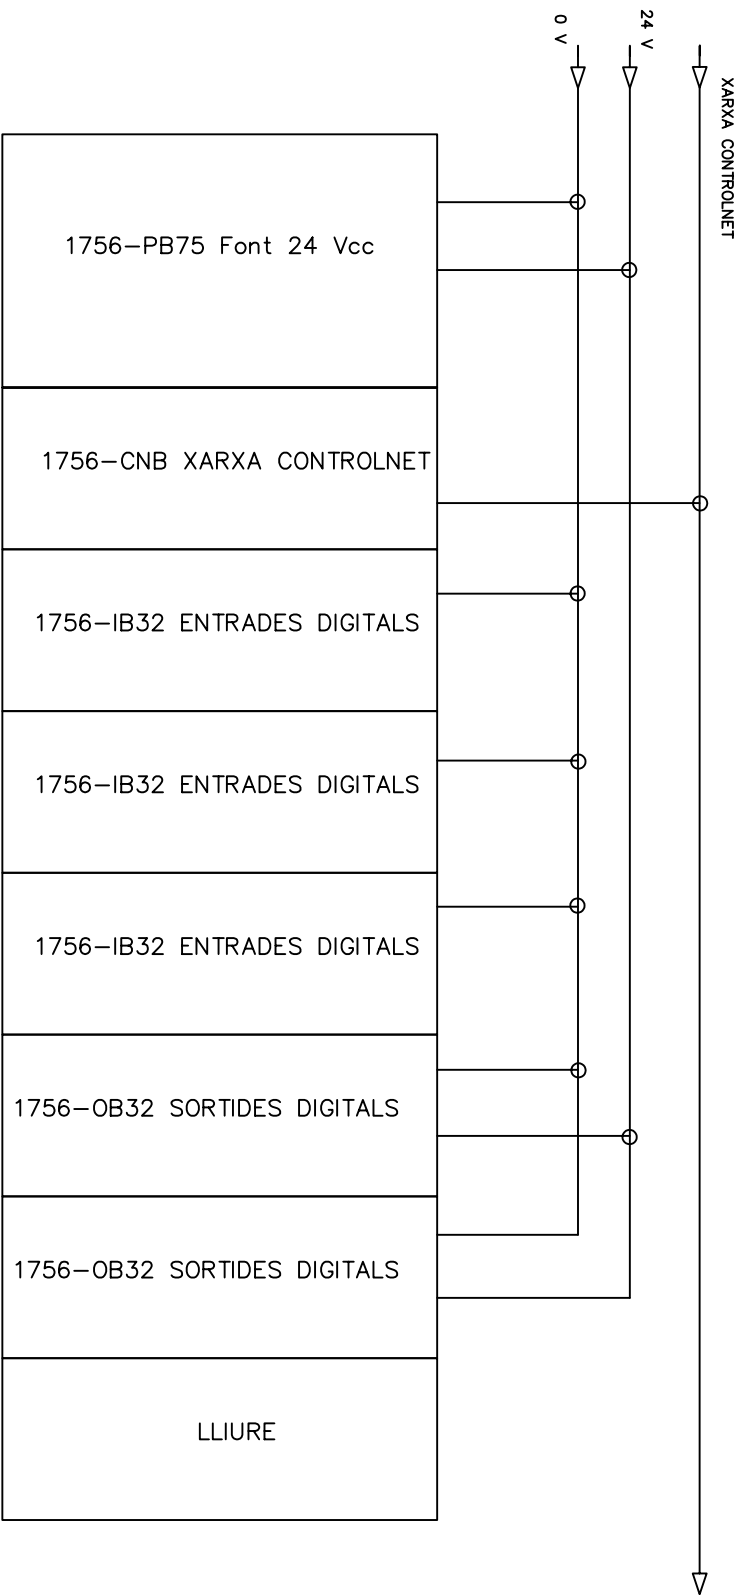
0 V
24 V
XARXA CONTROLNET

1756–PB75 Font 24 Vcc

1756–CNB XARXA CONTROLNET

1756–IB32 ENTRADES DIGITALS

1756–IB32 ENTRADES DIGITALS

1756–IB32 ENTRADES DIGITALS

1756–OB32 SORTIDES DIGITALS

1756–OB32 SORTIDES DIGITALS

LLIURE